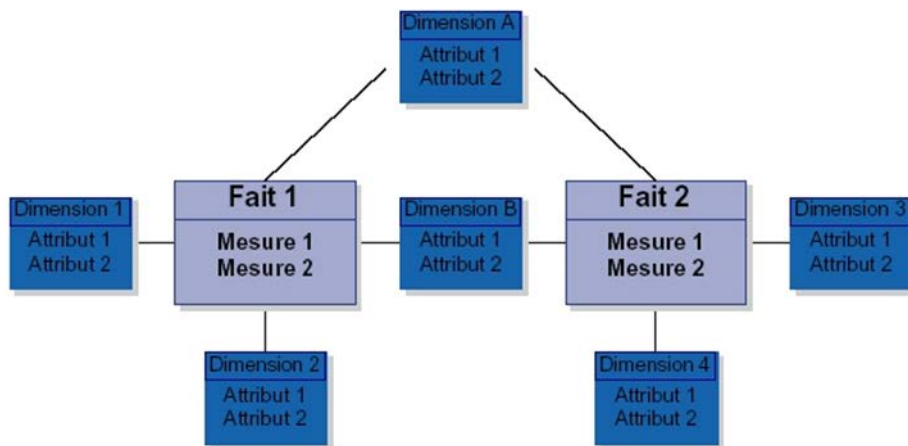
Dimension A
Attribut 1
Attribut 2

Dimension 1
Attribut 1
Attribut 2

Fait 1
Mesure 1
Mesure 2

Dimension B
Attribut 1
Attribut 2

Fait 2
Mesure 1
Mesure 2

Dimension 3
Attribut 1
Attribut 2

Dimension 2
Attribut 1
Attribut 2

Dimension 4
Attribut 1
Attribut 2